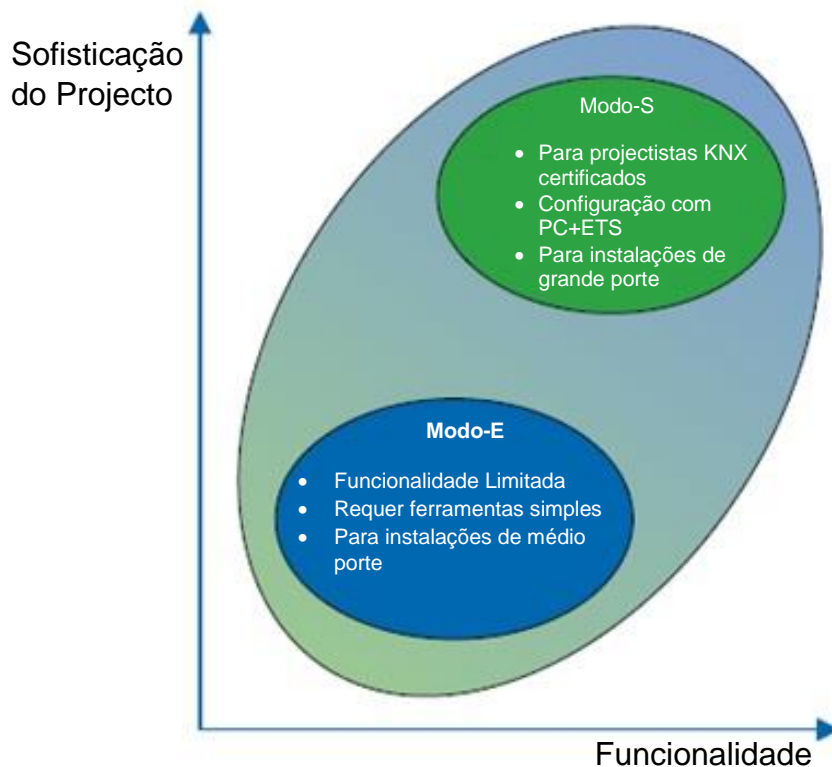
Sofisticação do Projecto

Modo-S

- Para projectistas KNX certificados
- Configuração com PC+ETS
- Para instalações de grande porte

Modo-E

- Funcionalidade Limitada
- Requer ferramentas simples
- Para instalações de médio porte

Funcionalidade